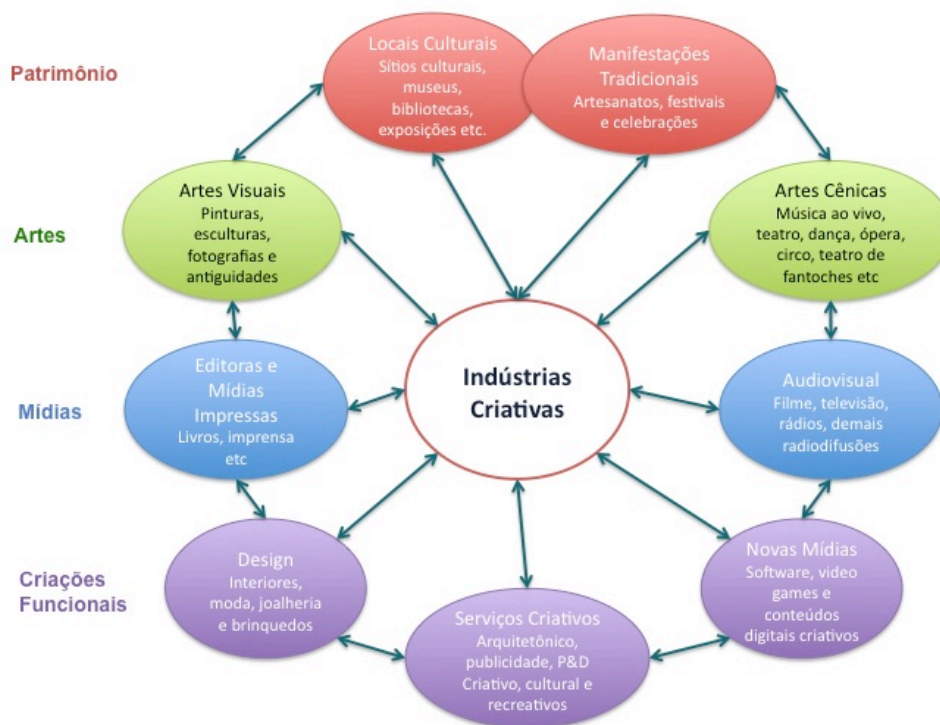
Patrimônio

Locais Culturais
Sítios culturais, museus, bibliotecas, exposições etc.

Manifestações Tradicionais
Artesanatos, festivais e celebrações

Artes

Artes Visuais
Pinturas, esculturas, fotografias e antiguidades

Artes Cênicas
Música ao vivo, teatro, dança, ópera, circo, teatro de fantoches etc

Mídias

Editoras e Mídias Impressas
Livros, imprensa etc

Indústrias Criativas

Audiovisual
Filme, televisão, rádios, demais radiodifusões

Criações Funcionais

Design
Interiores, moda, joalheria e brinquedos

Serviços Criativos
Arquitetônico, publicidade, P&D Criativo, cultural e recreativos

Novas Mídias
Software, video games e conteúdos digitais criativos